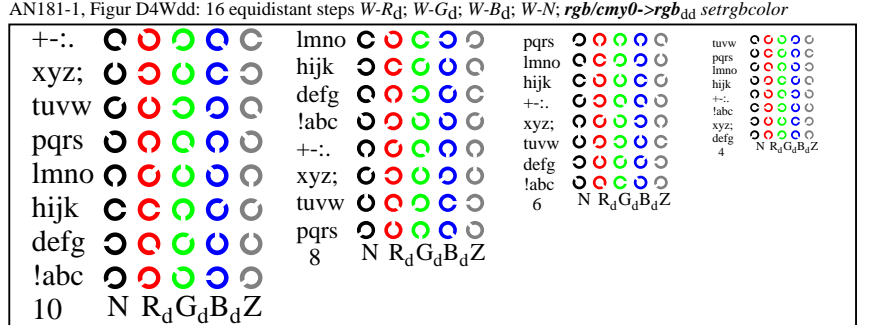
AN181-1, Figur D4Wdd: 16 equidistant steps $W$-$R_d$; $W$-$G_d$; $W$-$B_d$; $W$-$N$; ***rgb/cmy0->rgb***$_{dd}$ *setrgbcolor*

+-:.
xyz;
tuvw
pqrs
lmno
hijk
defg
!abc
10 N $R_dG_dB_dZ$

lmno
hijk
defg
!abc
+-:.
xyz;
tuvw
pqrs
8 N $R_dG_dB_dZ$

pqrs
lmno
hijk
+-:.
xyz;
tuvw
defg
!abc
6 N $R_dG_dB_dZ$

tuvw
pqrs
lmno
hijk
+-:.
!abc
xyz;
defg
4 N $R_dG_dB_dZ$